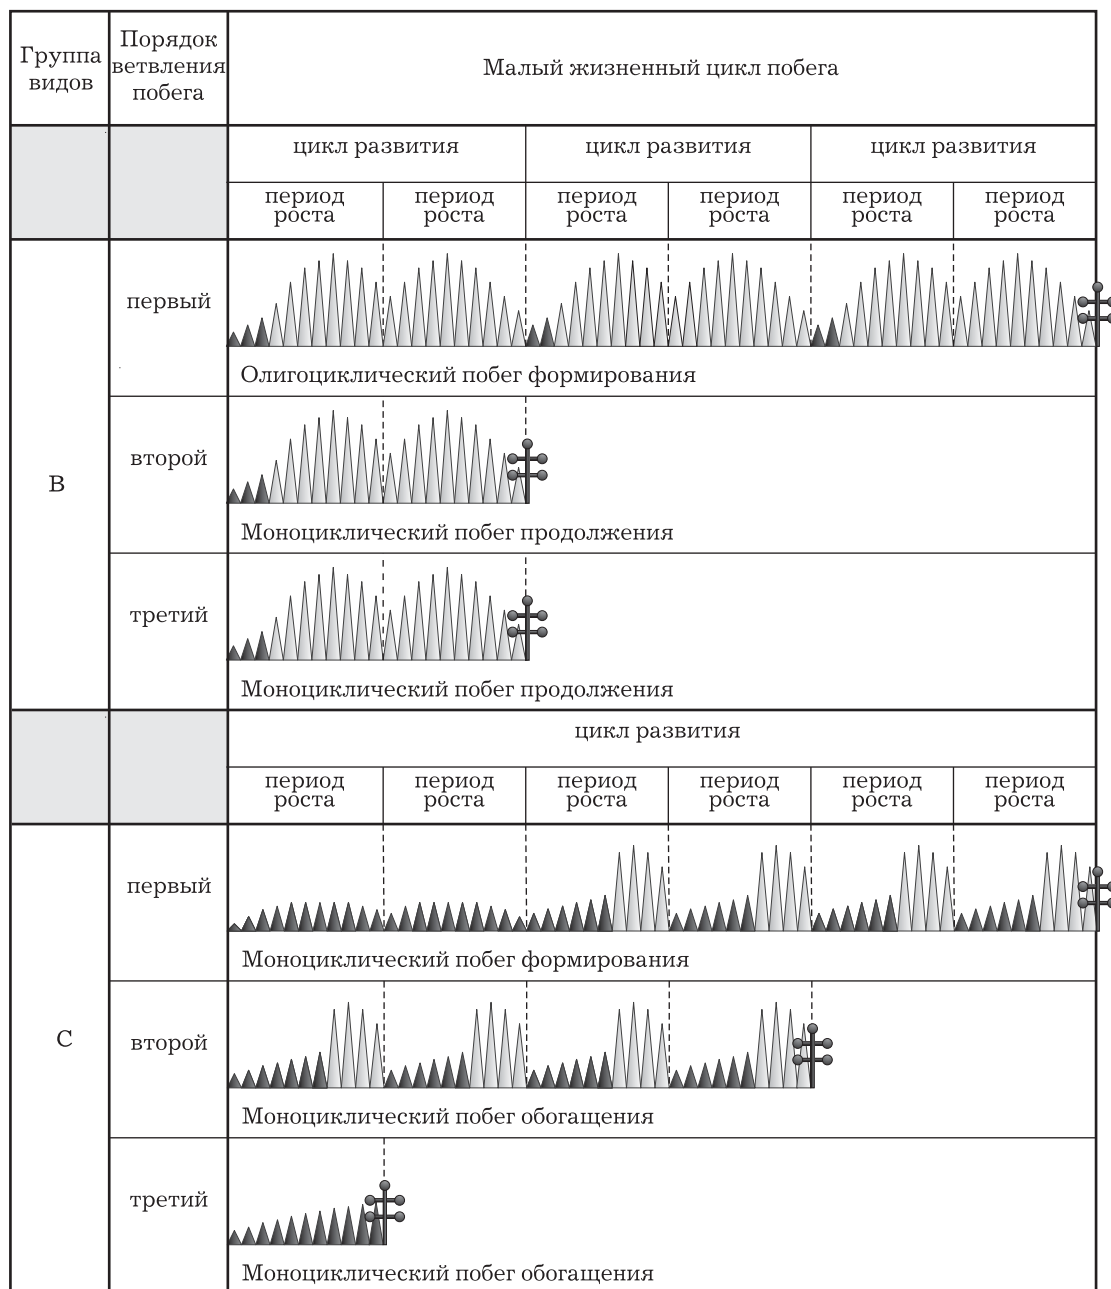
| Группа видов | Порядок ветвления побега | Малый жизненный цикл побега | | | | | |
|---|---|---|---|---|---|---|---|
| | | цикл развития | | цикл развития | | цикл развития | |
| | | период роста | период роста | период роста | период роста | период роста | период роста |
| B | первый | Олигоциклический побег формирования | | | | | |
| | второй | Моноциклический побег продолжения | | | | | |
| | третий | Моноциклический побег продолжения | | | | | |
| | | цикл развития | | | | | |
| | | период роста | период роста | период роста | период роста | период роста | период роста |
| C | первый | Моноциклический побег формирования | | | | | |
| | второй | Моноциклический побег обогащения | | | | | |
| | третий | Моноциклический побег обогащения | | | | | |